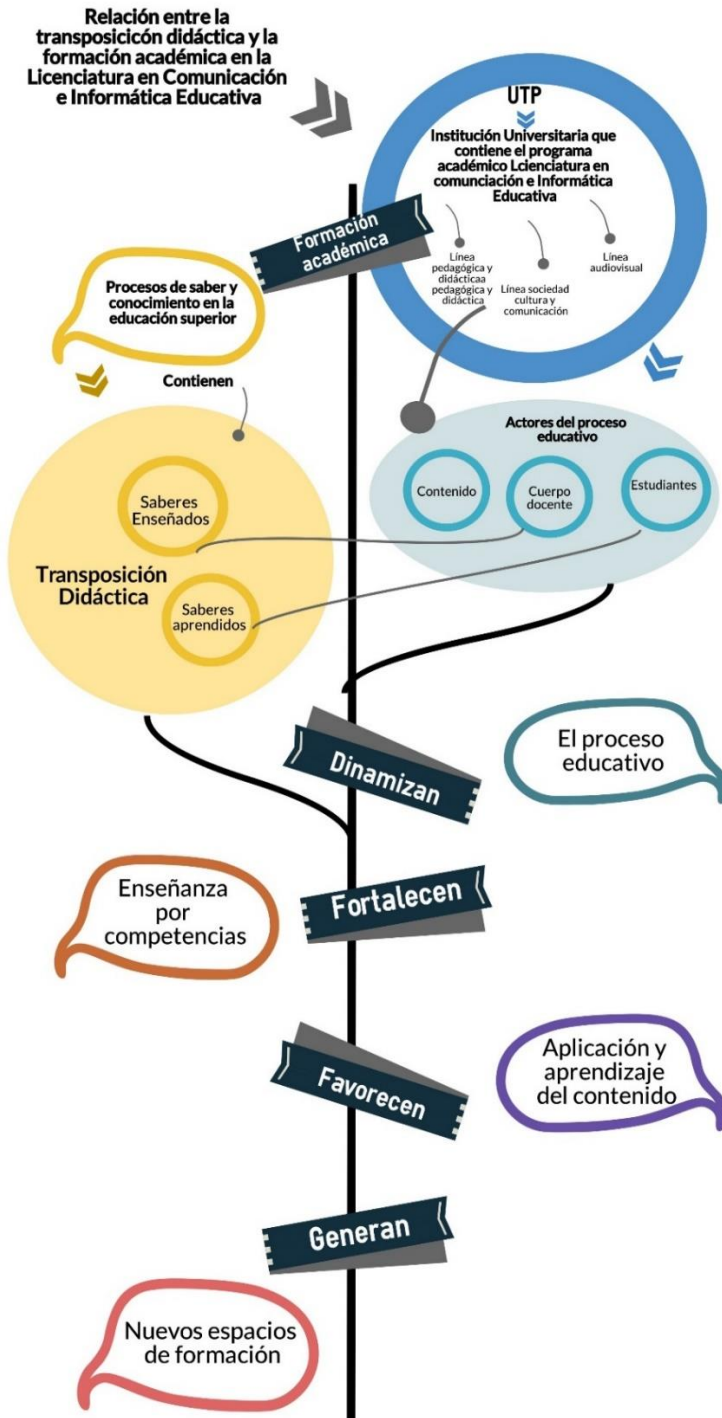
Relación entre la transposicicón didáctica y la formación académica en la Licenciatura en Comunicación e Informática Educativa

UTP

Institución Universitaria que contiene el programa académico Lcienciatura en comunciación e Informática Educativa

Línea pedagógica y didácticaa pedagógica y didáctica

Línea sociedad cultura y comunicación

Línea audiovisual

Formación académica

Procesos de saber y conocimiento en la educación superior

Contienen

Actores del proceso educativo

Contenido

Cuerpo docente

Estudiantes

Saberes Enseñados

Transposición Didáctica

Saberes aprendidos

Dinamizan

El proceso educativo

Enseñanza por competencias

Fortalecen

Favorecen

Aplicación y aprendizaje del contenido

Generan

Nuevos espacios de formación